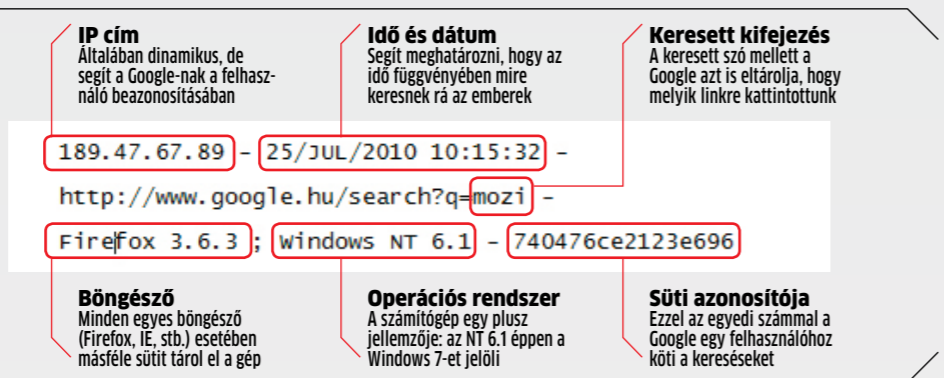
IP cím
Általában dinamikus, de segít a Google-nak a felhasználó beazonosításában

Idő és dátum
Segít meghatározni, hogy az idő függvényében mire keresnek rá az emberek

Keresett kifejezés
A keresett szó mellett a Google azt is eltárolja, hogy melyik linkre kattintottunk

189.47.67.89 - 25/JUL/2010 10:15:32 -

http://www.google.hu/search?q=mozi -

Firefox 3.6.3 ; Windows NT 6.1 - 740476ce2123e696

Böngésző
Minden egyes böngésző (Firefox, IE, stb.) esetében másféle sütit tárol el a gép

Operációs rendszer
A számítógép egy plusz jellemzője: az NT 6.1 éppen a Windows 7-et jelöli

Süti azonosítója
Ezzel az egyedi számmal a Google egy felhasználóhoz köti a kereséseket